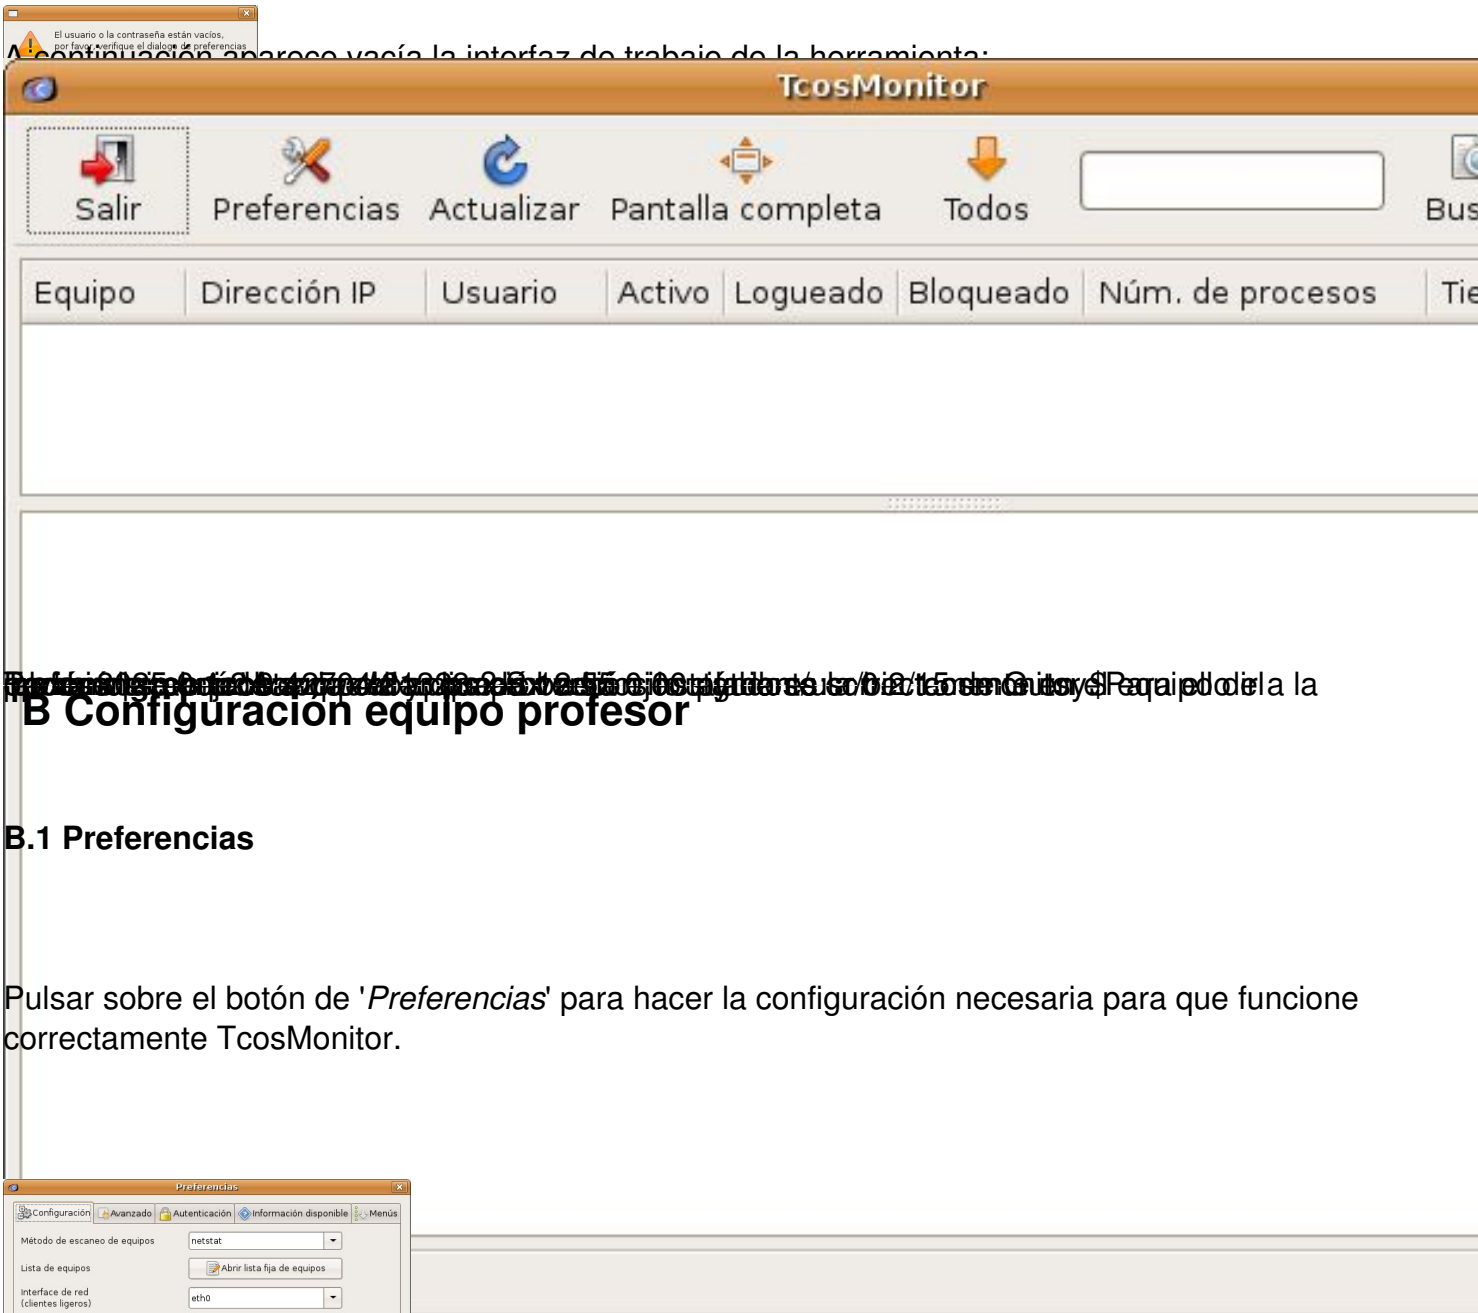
El usuario o la contraseña están vacíos, por favor, verifique el dialogo de preferencias

A continuación aparece vacía la interfaz de trabajo de la herramienta:

TcosMonitor

Salir
Preferencias
Actualizar
Pantalla completa
Todos
Bus

| Equipo | Dirección IP | Usuario | Activo | Logueado | Bloqueado | Núm. de procesos | Tie |
|---|---|---|---|---|---|---|---|

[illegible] a la

B Configuración equipo profesor

B.1 Preferencias

Pulsar sobre el botón de '*Preferencias*' para hacer la configuración necesaria para que funcione correctamente TcosMonitor.

Preferencias

Configuración
Avanzado
Autenticación
Información disponible
Menús

Método de escaneo de equipos
netstat

Lista de equipos
Abrir lista fija de equipos

Interface de red (clientes ligeros)
eth0